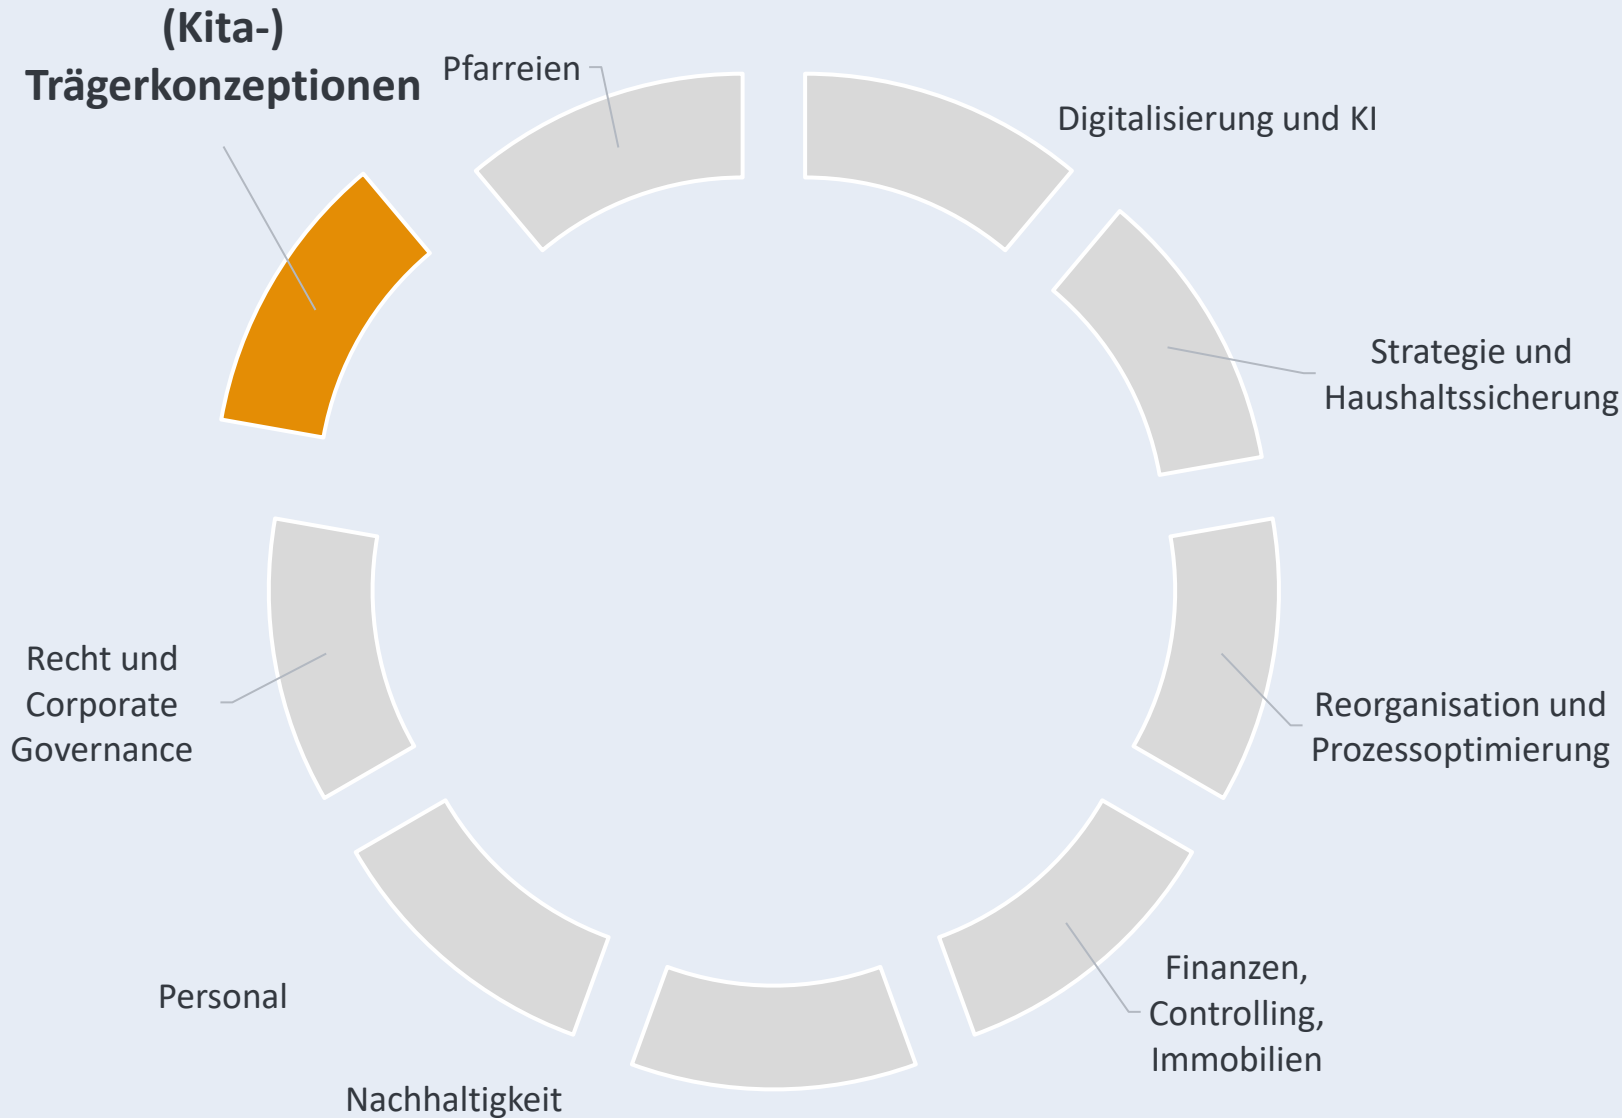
(Kita-) Trägerkonzeptionen

Pfarreien

Digitalisierung und KI

Strategie und Haushaltssicherung

Reorganisation und Prozessoptimierung

Finanzen, Controlling, Immobilien

Nachhaltigkeit

Personal

Recht und Corporate Governance